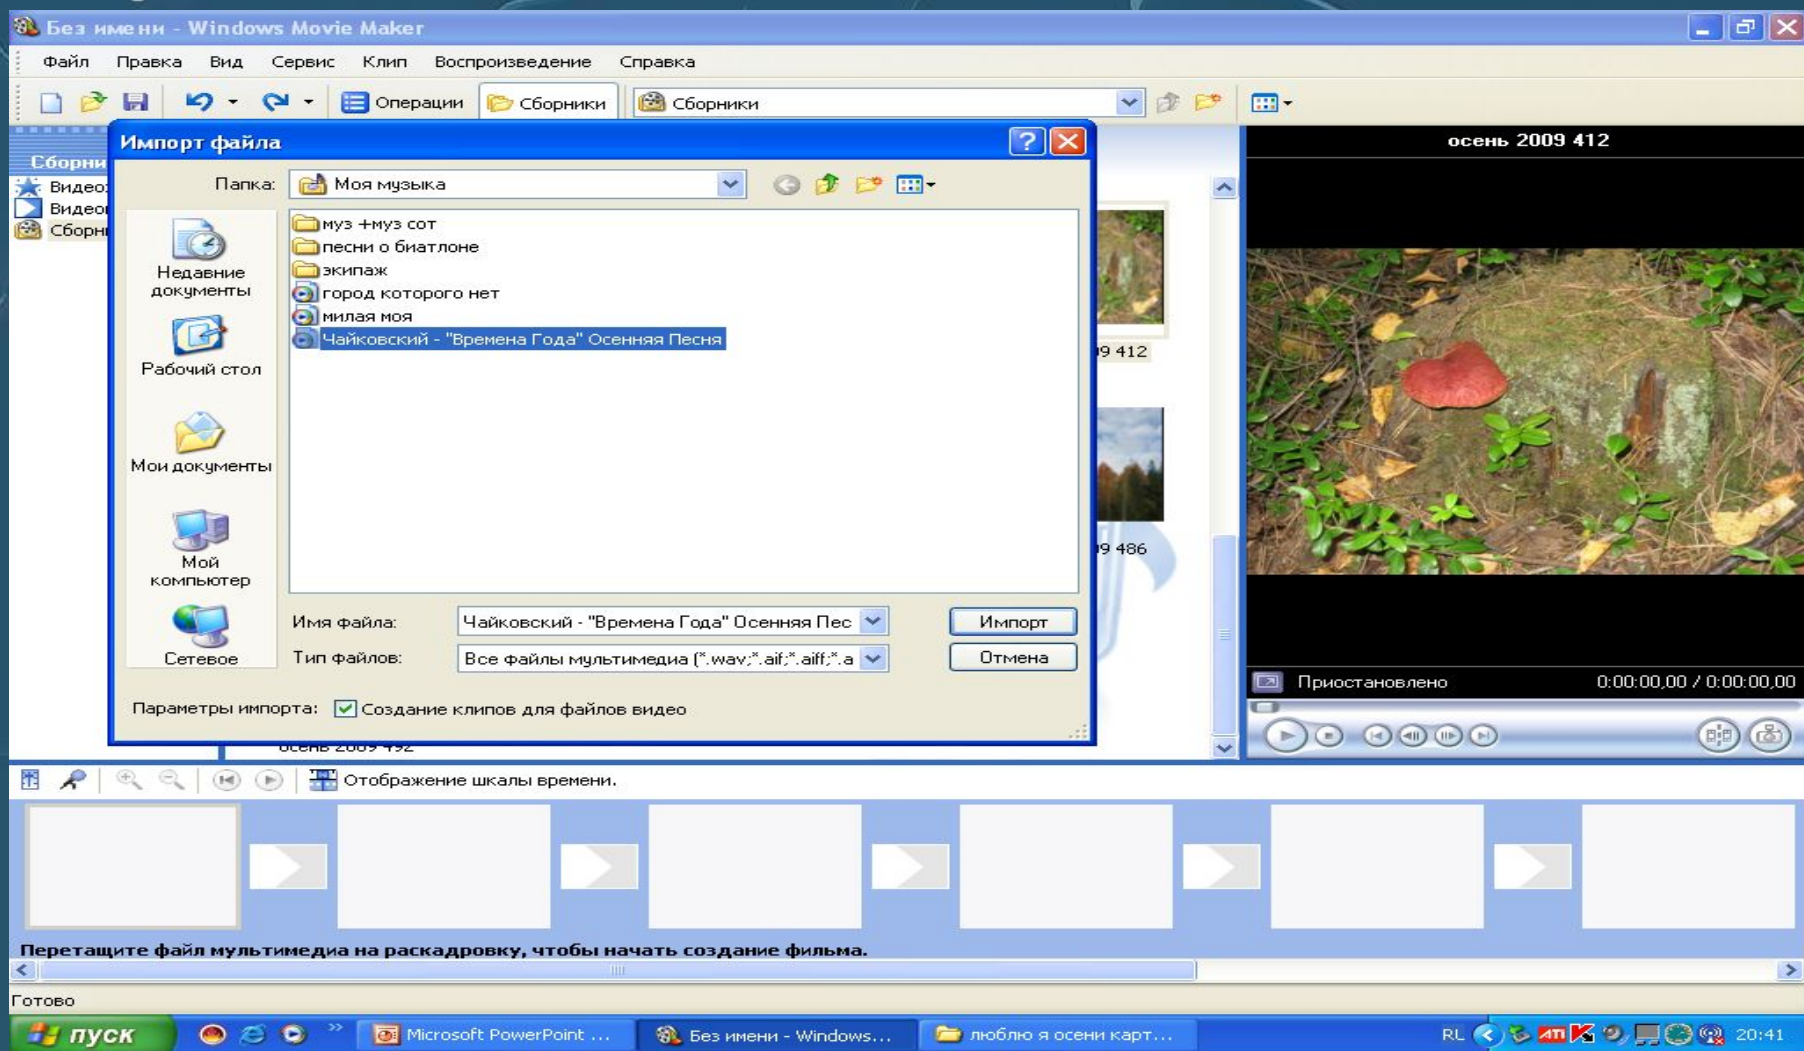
Без имени - Windows Movie Maker

Файл Правка Вид Сервис Клип Воспроизведение Справка

Операции Сборники Сборники

Сборни
Видео
Видео
Сборн

Импорт файла

Папка: Моя музыка

Недавние документы
Рабочий стол
Мои документы
Мой компьютер
Сетевое

муз +муз сот
песни о биатлоне
экипаж
город которого нет
милая моя
Чайковский - "Времена Года" Осенняя Песня

Имя файла: Чайковский - "Времена Года" Осенняя Пес
Тип файлов: Все файлы мультимедиа (*.wav;*.aif;*.aiff;*.a

Импорт
Отмена

Параметры импорта: Создание клипов для файлов видео

9 412
9 486
осень 2009 492

осень 2009 412

Приостановлено 0:00:00,00 / 0:00:00,00

Отображение шкалы времени.

Перетащите файл мультимедиа на раскадровку, чтобы начать создание фильма.

Готово

пуск Microsoft PowerPoint ... Без имени - Windows... люблю я осени карт... RL 20:41